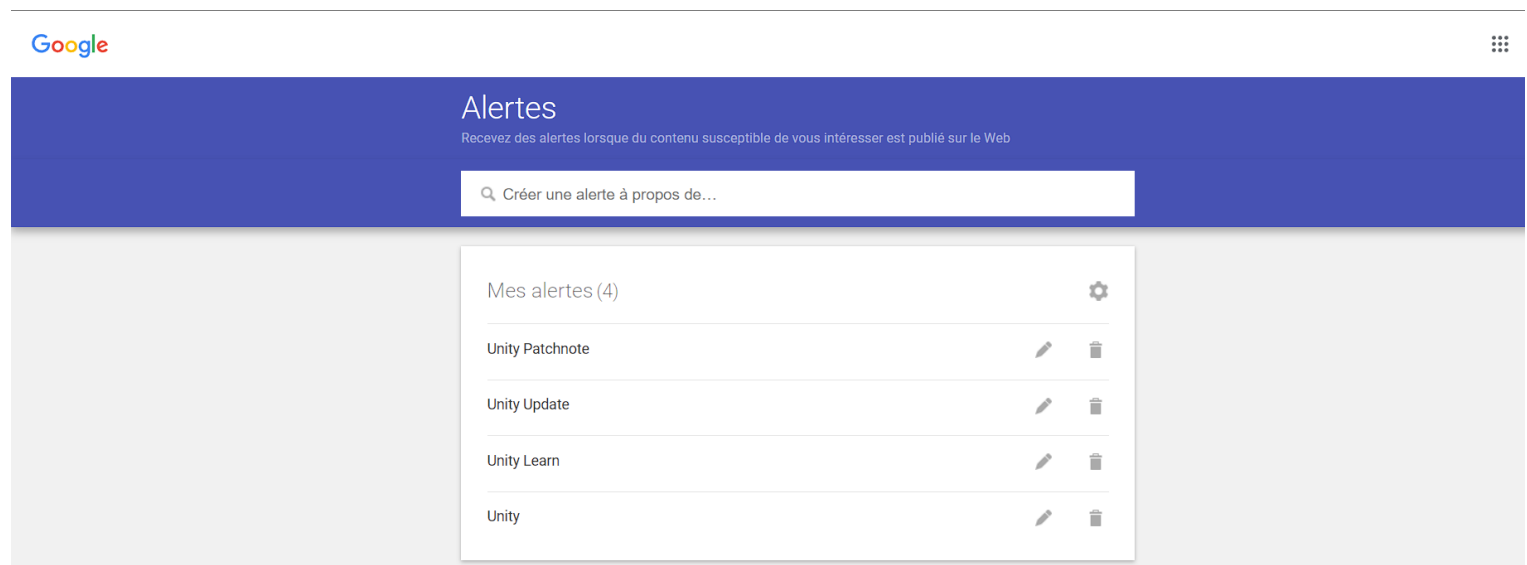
Google

Alertes

Recevez des alertes lorsque du contenu susceptible de vous intéresser est publié sur le Web

Créer une alerte à propos de...

Mes alertes (4)

Unity Patchnote

Unity Update

Unity Learn

Unity